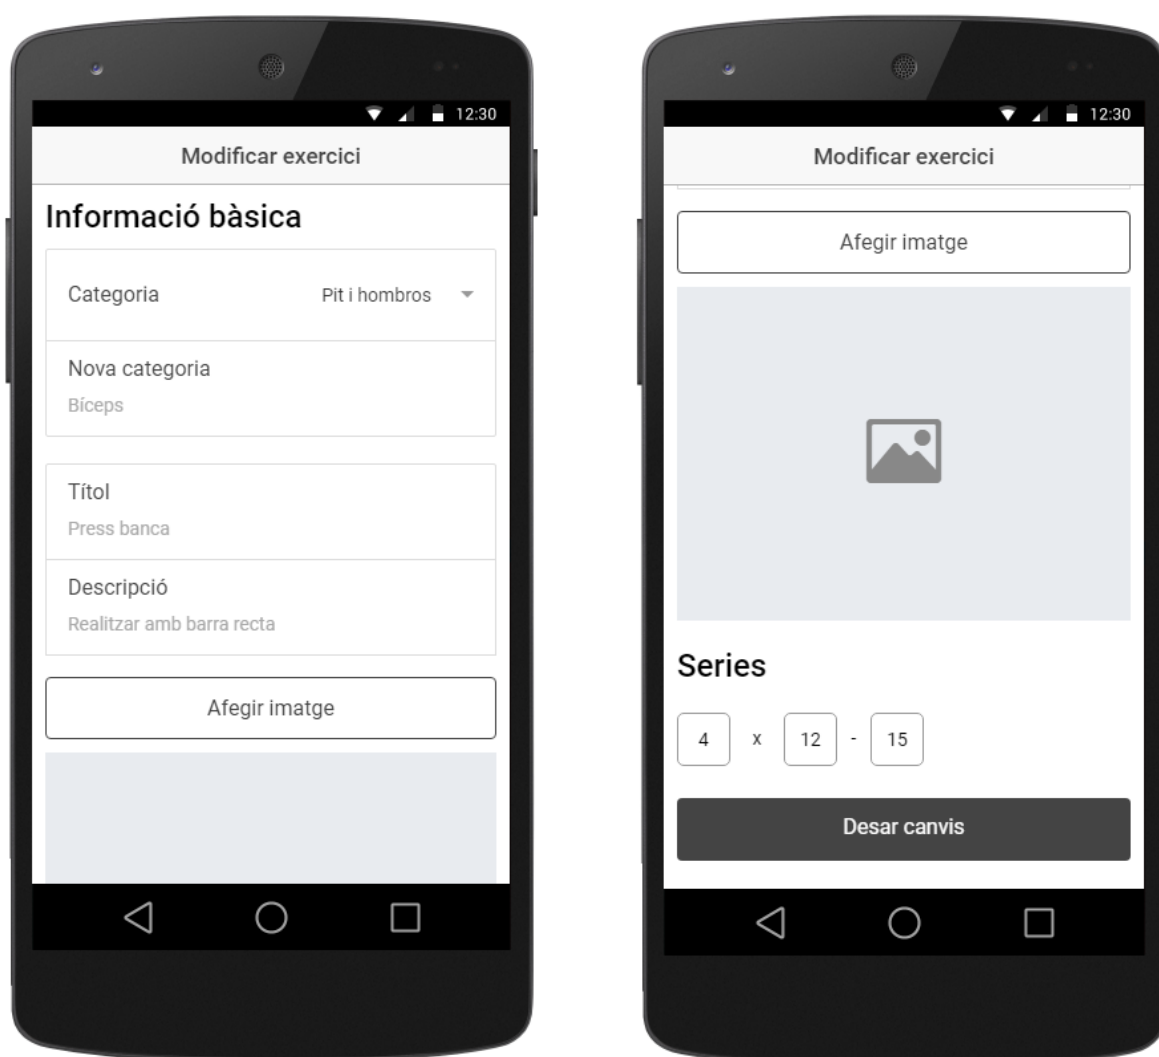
12:30

Modificar exercici

Informació bàsica

Categoria Pit i hombros

Nova categoria
Bíceps

Títol
Press banca

Descripció
Realitzar amb barra recta

Afegir imatge

12:30

Modificar exercici

Afegir imatge

Series

4 x 12 - 15

Desar canvis